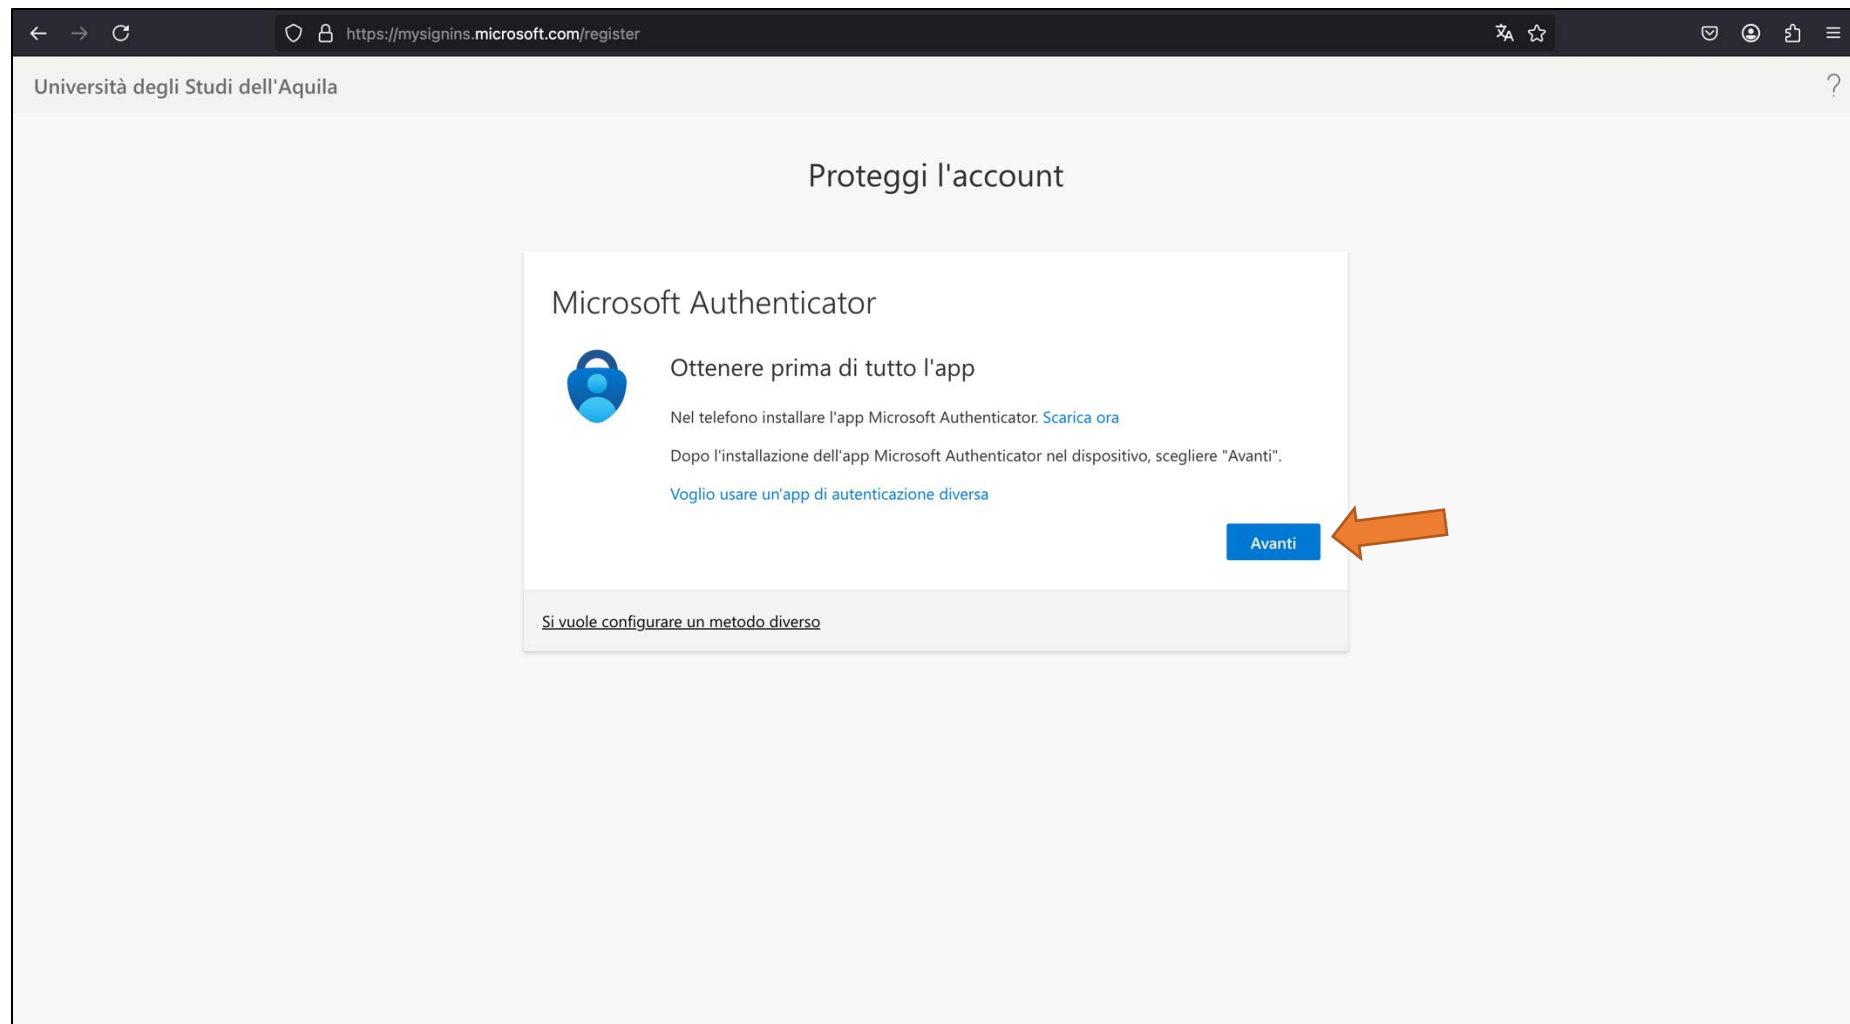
https://mysignins.microsoft.com/register

Università degli Studi dell'Aquila

?

Proteggi l'account

Microsoft Authenticator

Ottenere prima di tutto l'app

Nel telefono installare l'app Microsoft Authenticator. Scarica ora

Dopo l'installazione dell'app Microsoft Authenticator nel dispositivo, scegliere "Avanti".

Voglio usare un'app di autenticazione diversa

Avanti

Si vuole configurare un metodo diverso